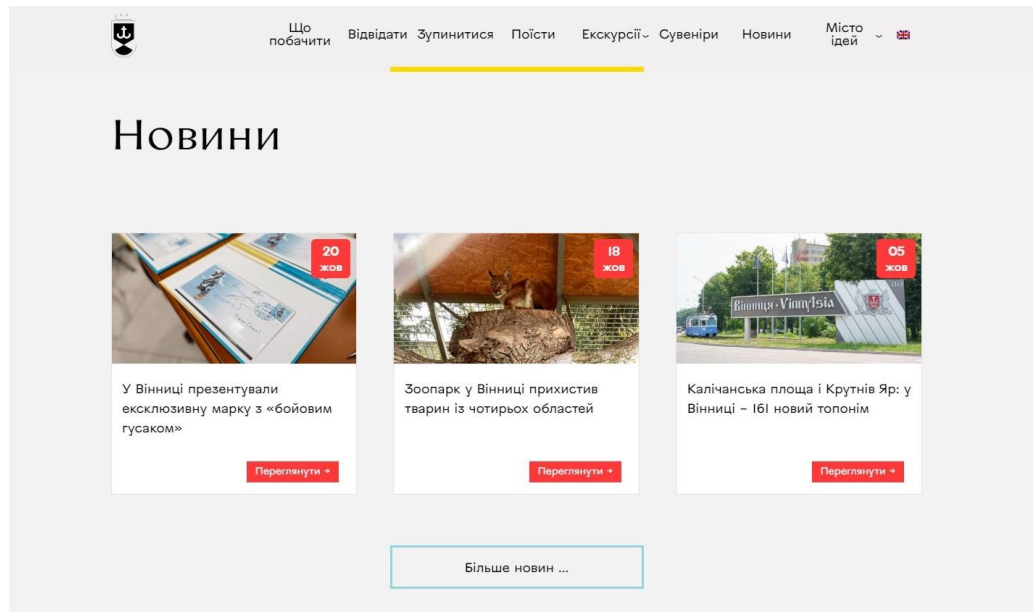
Що побачити Відвідати Зупинитися Поїсти Екскурсії Сувеніри Новини Місто ідей

Новини

20 жов

У Вінниці презентували ексклюзивну марку з «бойовим гусаком»

Переглянути →

18 жов

Зоопарк у Вінниці прихистив тварин із чотирьох областей

Переглянути →

05 жов

Вінниця - Vinnytsia

Калічанська площа і Крутнів Яр: у Вінниці – 161 новий топонім

Переглянути →

Більше новин ...